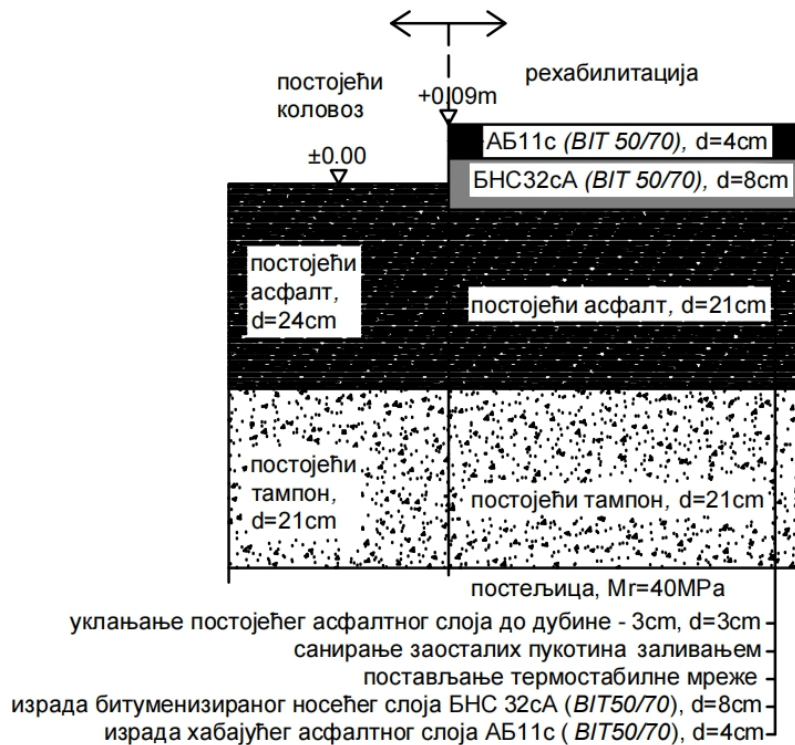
постојећи коловоз

рехабилитација

+0.09m

±0.00

АБ11с *(BIT 50/70)*, d=4cm

БНС32сА *(BIT 50/70)*, d=8cm

постојећи асфалт, d=24cm

постојећи асфалт, d=21cm

постојећи тампон, d=21cm

постојећи тампон, d=21cm

постељица, Mr=40MPa

уклањање постојећег асфалтног слоја до дубине - 3cm, d=3cm

санирање заосталих пукотина заливањем

постављање термостабилне мреже

израда битуменизираног носећег слоја БНС 32сА (*BIT50/70*), d=8cm

израда хабајућег асфалтног слоја АБ11с ( *BIT50/70*), d=4cm